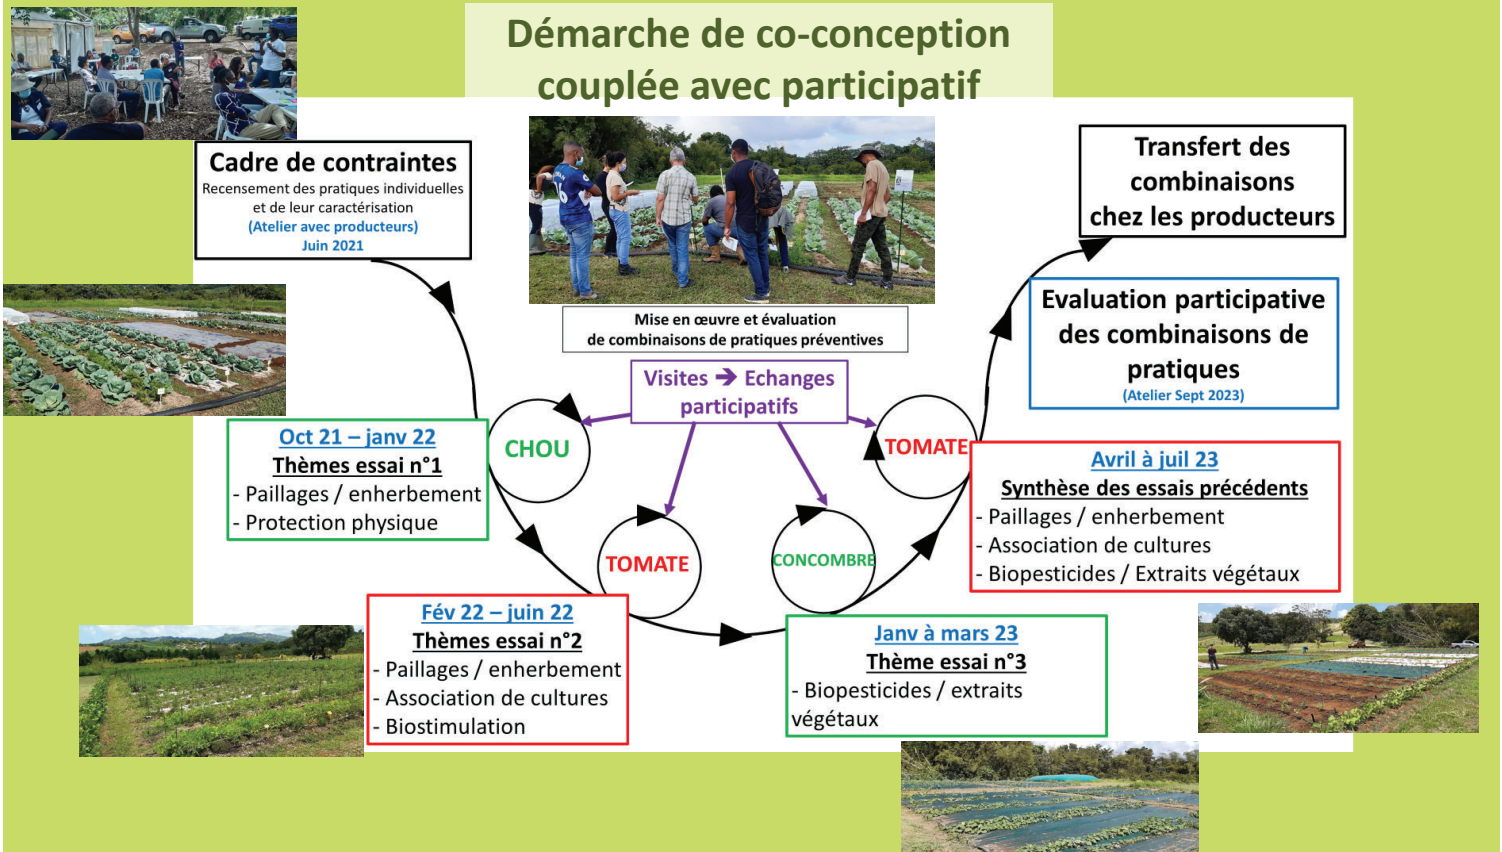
Démarche de co-conception couplée avec participatif

Cadre de contraintes
Recensement des pratiques individuelles et de leur caractérisation
(Atelier avec producteurs)
Juin 2021

Mise en œuvre et évaluation de combinaisons de pratiques préventives

Transfert des combinaisons chez les producteurs

Evaluation participative des combinaisons de pratiques
(Atelier Sept 2023)

Visites ➔ Echanges participatifs

CHOU

TOMATE

CONCOMBRE

TOMATE

Oct 21 – janv 22
Thèmes essai n°1
- Paillages / enherbement
- Protection physique

Avril à juil 23
Synthèse des essais précédents
- Paillages / enherbement
- Association de cultures
- Biopesticides / Extraits végétaux

Fév 22 – juin 22
Thèmes essai n°2
- Paillages / enherbement
- Association de cultures
- Biostimulation

Janv à mars 23
Thème essai n°3
- Biopesticides / extraits végétaux